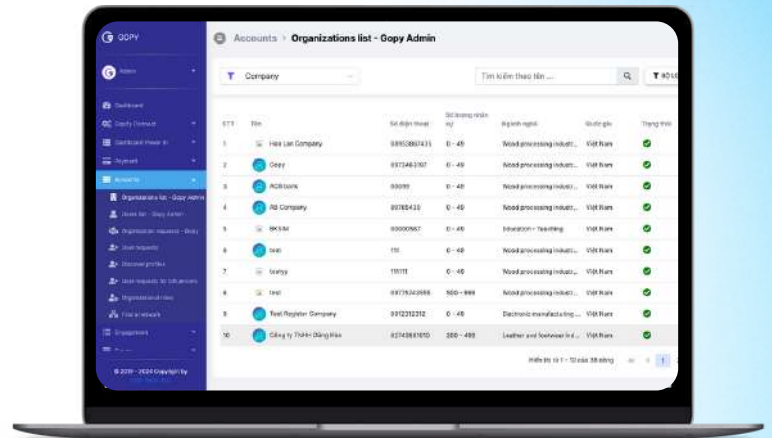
GOPY

Admin

Dashboard
Gopy Connect
Dashboard Power BI
Payment
Accounts
Organizations list - Gopy Admin
Users list - Gopy Admin
Organization requests - Gopy
User requests
Discover profiles
User requests for influencers
Organization roles
Find a network
Engagement

© 2019 - 2024 Copyright by

Accounts > Organizations list - Gopy Admin

Company

Tìm kiếm theo tên ...

| STT | Tên | Số điện thoại | Số lượng nhân sự | Ngành nghề | Quốc gia | Trạng thái |
|---|---|---|---|---|---|---|
| 1 | Hoa Lan Company | 08955867435 | 0 - 49 | Wood processing indust... | Việt Nam | |
| 2 | Gopy | 0973463107 | 0 - 49 | Wood processing indust... | Việt Nam | |
| 3 | ACB bank | 00099 | 0 - 49 | Wood processing indust... | Việt Nam | |
| 4 | AB Company | 09765433 | 0 - 49 | Wood processing indust... | Việt Nam | |
| 5 | BKSM | 00000567 | 0 - 49 | Education - Teaching | Việt Nam | |
| 6 | test | 111 | 0 - 49 | Wood processing indust... | Việt Nam | |
| 7 | testyy | 11111 | 0 - 49 | Wood processing indust... | Việt Nam | |
| 8 | test | 09775743555 | 500 - 999 | Wood processing indust... | Việt Nam | |
| 9 | Test Register Company | 0012312312 | 0 - 49 | Electronic manufacturing ... | Việt Nam | |
| 10 | Công ty TNHH Đăng Hòa | 02743861610 | 200 - 499 | Leather and footwear ind... | Việt Nam | |

Hiển thị từ 1 - 10 của 38 dòng

1